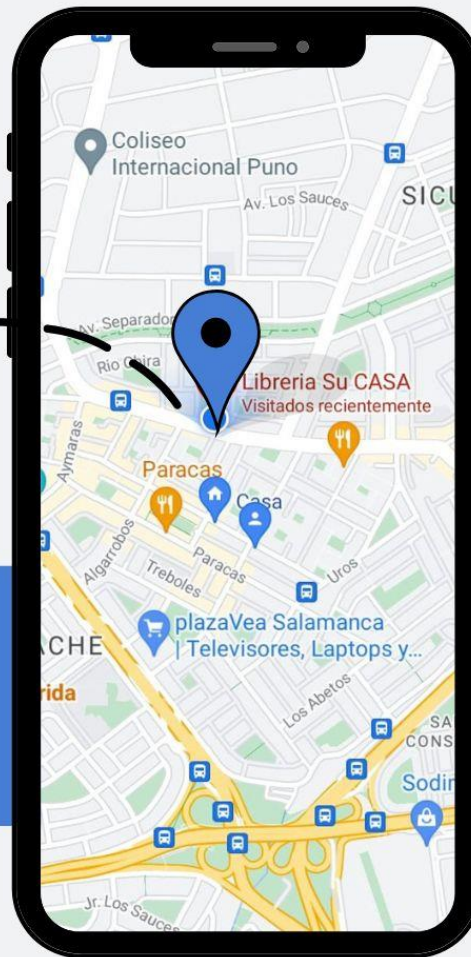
Coliseo Internacional Puno

Av. Los Sauces

SICU

Av. Separador

Rio Chira

Libreria Su CASA
Visitados recientemente

Aymaras

Paracas

Casa

Algarrobos

Paracas

Treboles

Uros

plazaVea Salamanca
| Televisores, Laptops y...

ACHE

rida

Los Abetos

SA
CONS

Sodi

Jr. Los Sauces